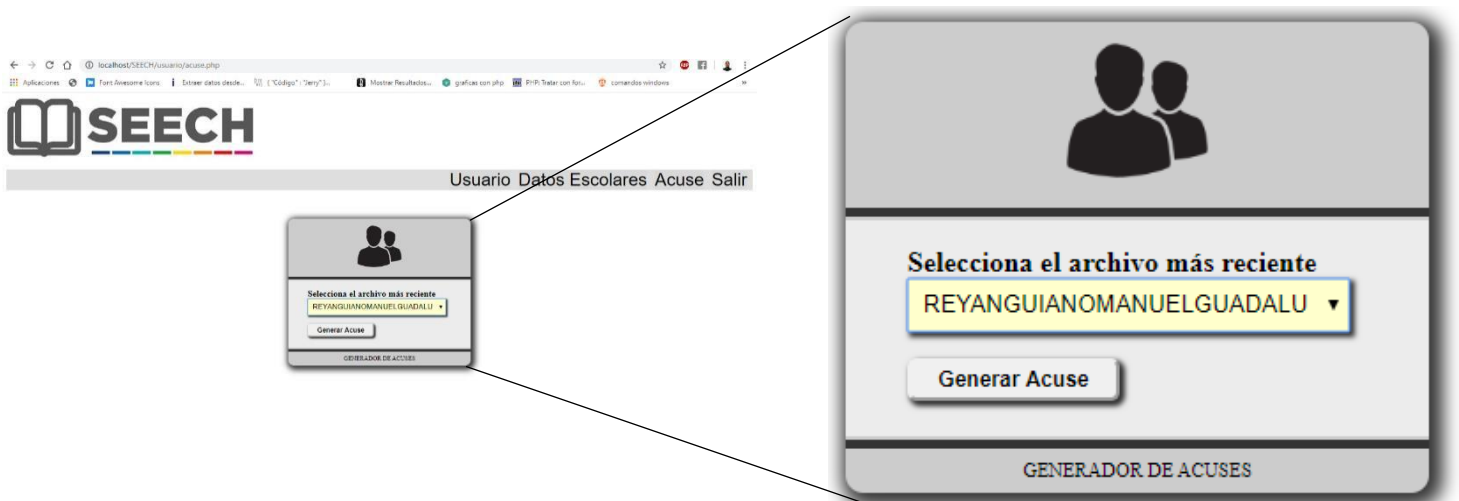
localhost/SEECH/usuario/acuse.php

Aplicaciones Font Awesome Icons Extraer datos desde... { "Código" : "Jerry" }... Mostrar Resultados... graficas con php PHP: Tratar con foru... comandos windows

SEECH

Usuario Datos Escolares Acuse Salir

Selecciona el archivo más reciente
REYANGUIANOMANUELGUADALU ▾
Generar Acuse
GENERADOR DE ACUSES

Selecciona el archivo más reciente
REYANGUIANOMANUELGUADALU ▾
Generar Acuse
GENERADOR DE ACUSES